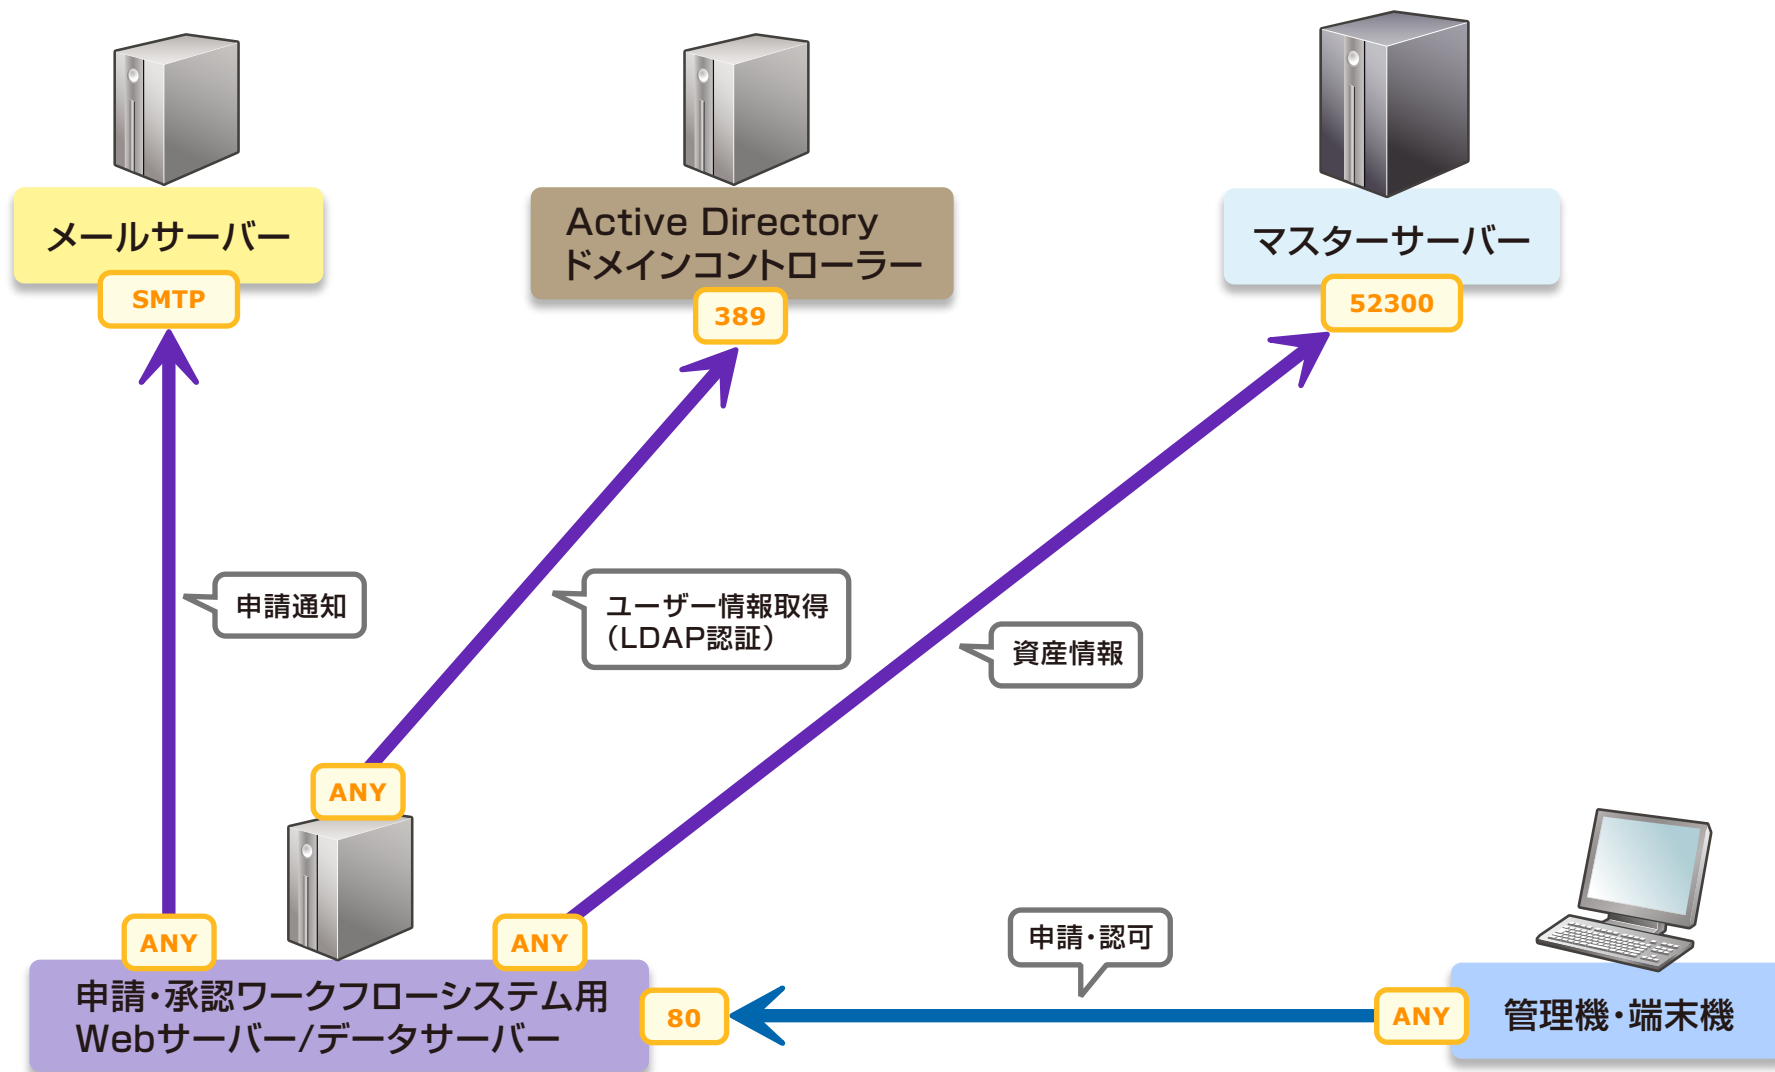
メールサーバー
SMTP

Active Directory
ドメインコントローラー
389

マスターサーバー
52300

申請通知

ユーザー情報取得
(LDAP認証)

資産情報

ANY

ANY

ANY

申請・承認ワークフローシステム用
Webサーバー/データサーバー

80

申請・認可

ANY

管理機・端末機